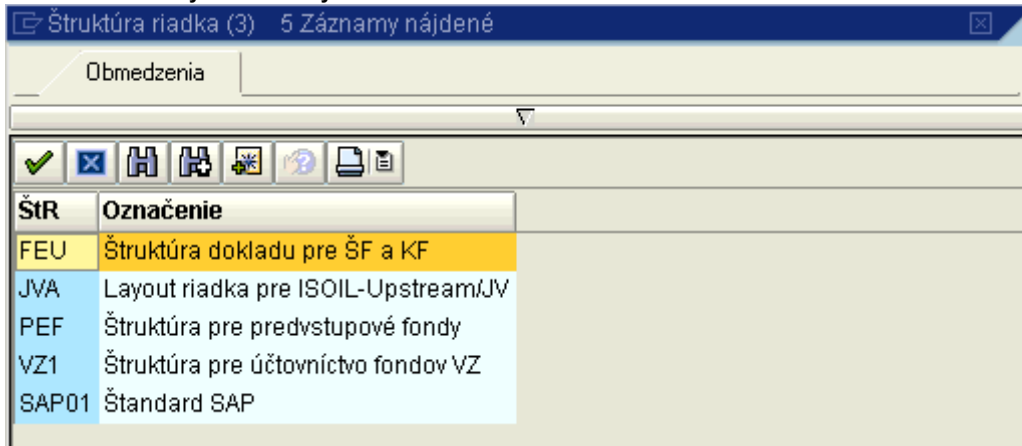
Štruktúra riadka (3) 5 Záznamy nájdené

Obmedzenia

| ŠtR | Označenie |
|---|---|
| FEU | Štruktúra dokladu pre ŠF a KF |
| JVA | Layout riadka pre ISOIL-Upstream/JV |
| PEF | Štruktúra pre predvstupové fondy |
| VZ1 | Štruktúra pre účtovníctvo fondov VZ |
| SAP01 | Štandard SAP |